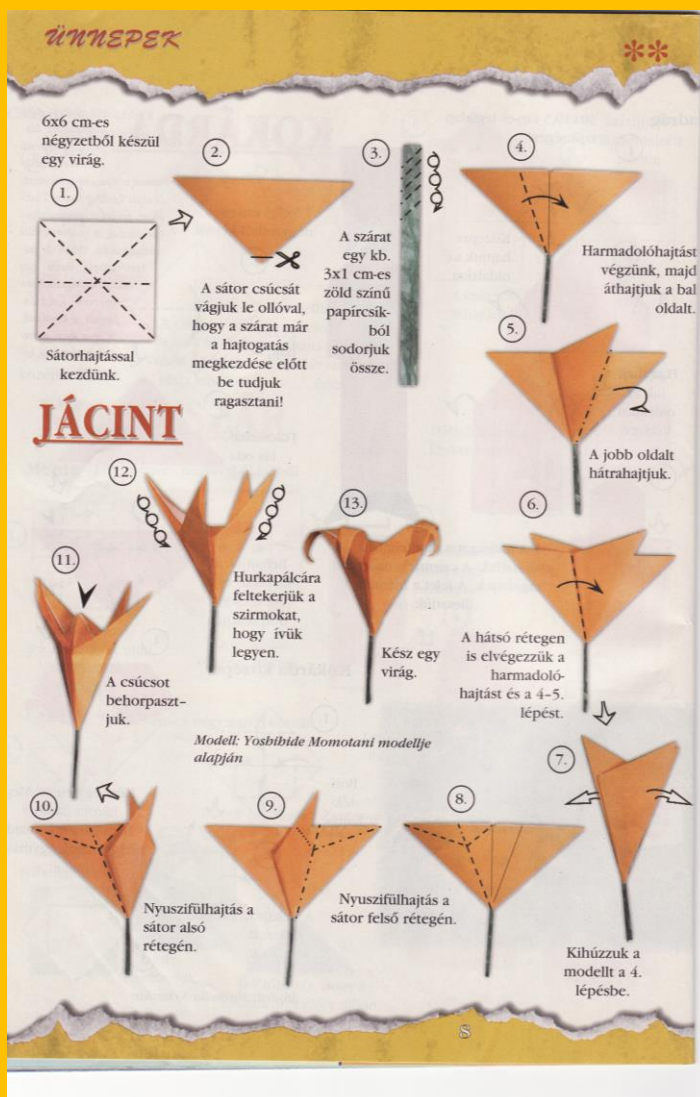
ÜNNEPEK

**

6x6 cm-es négyzetből készül egy virág.

1.

Sátorhajtással kezdünk.

2.

A sátor csúcsát vágjuk le ollóval, hogy a szárat már a hajtogatás megkezdése előtt be tudjuk ragasztani!

3.

A szárat egy kb. 3x1 cm-es zöld színű papírcsikből sodorjuk össze.

4.

Harmadolóhajtást végzünk, majd áthajtjuk a bal oldalt.

5.

A jobb oldalt hátrahajtjuk.

JÁCINT

12.

Hurkapálcára feltekerjük a szirmokat, hogy ívük legyen.

13.

Kész egy virág.

6.

A hátsó rétegen is elvégezzük a harmadolóhajtást és a 4-5. lépést.

11.

A csúcsot behorpasztjuk.

Modell: Yosbibide Momotani modellje alapján

7.

10.

Nyuszifülhajtás a sátor alsó rétegén.

9.

Nyuszifülhajtás a sátor felső rétegén.

8.

Kihúzzuk a modellt a 4. lépésbe.

8